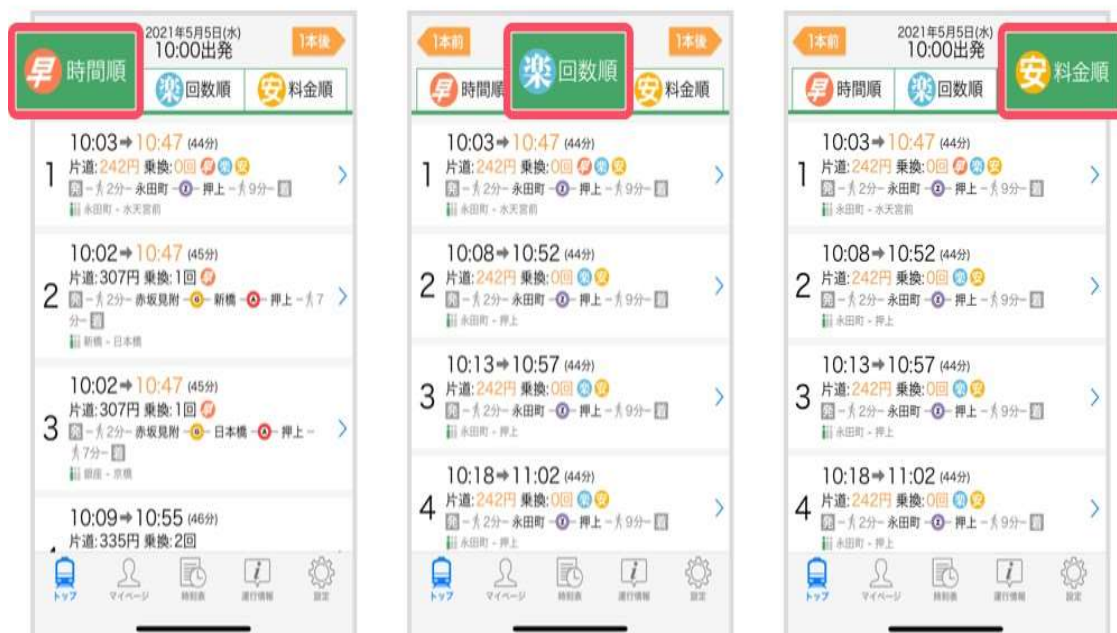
2021年5月5日(水)
10:00出発
1本後

早 時間順
楽 回数順
安 料金順

10:03→10:47 (44分)
1 片道:242円 乗換:0回 早 楽 安
発 - 2分 - 永田町 - Z - 押上 - 9分 - 着
永田町 - 水天宮前

10:02→10:47 (45分)
2 片道:307円 乗換:1回 早
発 - 2分 - 赤坂見附 - G - 新橋 - A - 押上 - 7分 - 着
新橋 - 日本橋

10:02→10:47 (45分)
3 片道:307円 乗換:1回 早
発 - 2分 - 赤坂見附 - G - 日本橋 - A - 押上 - 7分 - 着
銀座 - 京橋

10:09→10:55 (46分)
片道:335円 乗換:2回

トップ マイページ 時刻表 運行情報 設定

1本前
1本後

早 時間順
楽 回数順
安 料金順

10:03→10:47 (44分)
1 片道:242円 乗換:0回 早 楽 安
発 - 2分 - 永田町 - Z - 押上 - 9分 - 着
永田町 - 水天宮前

10:08→10:52 (44分)
2 片道:242円 乗換:0回 楽 安
発 - 2分 - 永田町 - Z - 押上 - 9分 - 着
永田町 - 押上

10:13→10:57 (44分)
3 片道:242円 乗換:0回 楽 安
発 - 2分 - 永田町 - Z - 押上 - 9分 - 着
永田町 - 押上

10:18→11:02 (44分)
4 片道:242円 乗換:0回 楽 安
発 - 2分 - 永田町 - Z - 押上 - 9分 - 着
永田町 - 押上

トップ マイページ 時刻表 運行情報 設定

1本前
2021年5月5日(水)
10:00出発

早 時間順
楽 回数順
安 料金順

10:03→10:47 (44分)
1 片道:242円 乗換:0回 早 楽 安
発 - 2分 - 永田町 - Z - 押上 - 9分 - 着
永田町 - 水天宮前

10:08→10:52 (44分)
2 片道:242円 乗換:0回 楽 安
発 - 2分 - 永田町 - Z - 押上 - 9分 - 着
永田町 - 押上

10:13→10:57 (44分)
3 片道:242円 乗換:0回 楽 安
発 - 2分 - 永田町 - Z - 押上 - 9分 - 着
永田町 - 押上

10:18→11:02 (44分)
4 片道:242円 乗換:0回 楽 安
発 - 2分 - 永田町 - Z - 押上 - 9分 - 着
永田町 - 押上

トップ マイページ 時刻表 運行情報 設定